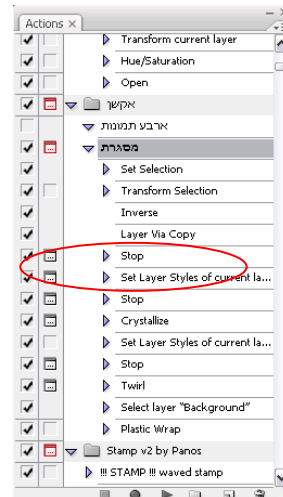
Actions ×
Transform current layer
Hue/Saturation
Open
אקשן
ארבע תמונות
מסגרת
Set Selection
Transform Selection
Inverse
Layer Via Copy
Stop
Set Layer Styles of current la...
Stop
Crystallize
Set Layer Styles of current la...
Stop
Twirl
Select layer "Background"
Plastic Wrap
Stamp v2 by Panos
!!! STAMP !!! waved stamp